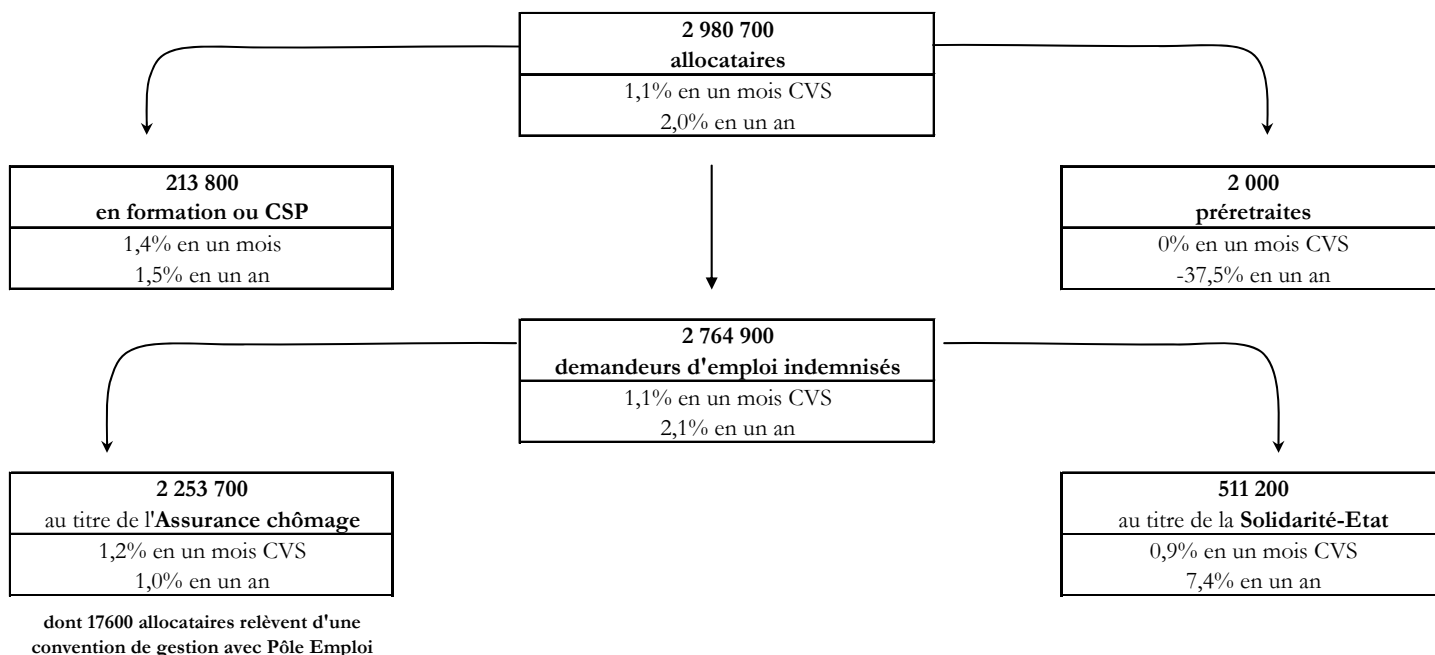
2 980 700
allocataires
1,1% en un mois CVS
2,0% en un an

213 800
en formation ou CSP
1,4% en un mois
1,5% en un an

2 000
préretraites
0% en un mois CVS
-37,5% en un an

2 764 900
demandeurs d'emploi indemnisés
1,1% en un mois CVS
2,1% en un an

2 253 700
au titre de l'Assurance chômage
1,2% en un mois CVS
1,0% en un an

dont 17600 allocataires relèvent d'une convention de gestion avec Pôle Emploi

511 200
au titre de la Solidarité-Etat
0,9% en un mois CVS
7,4% en un an